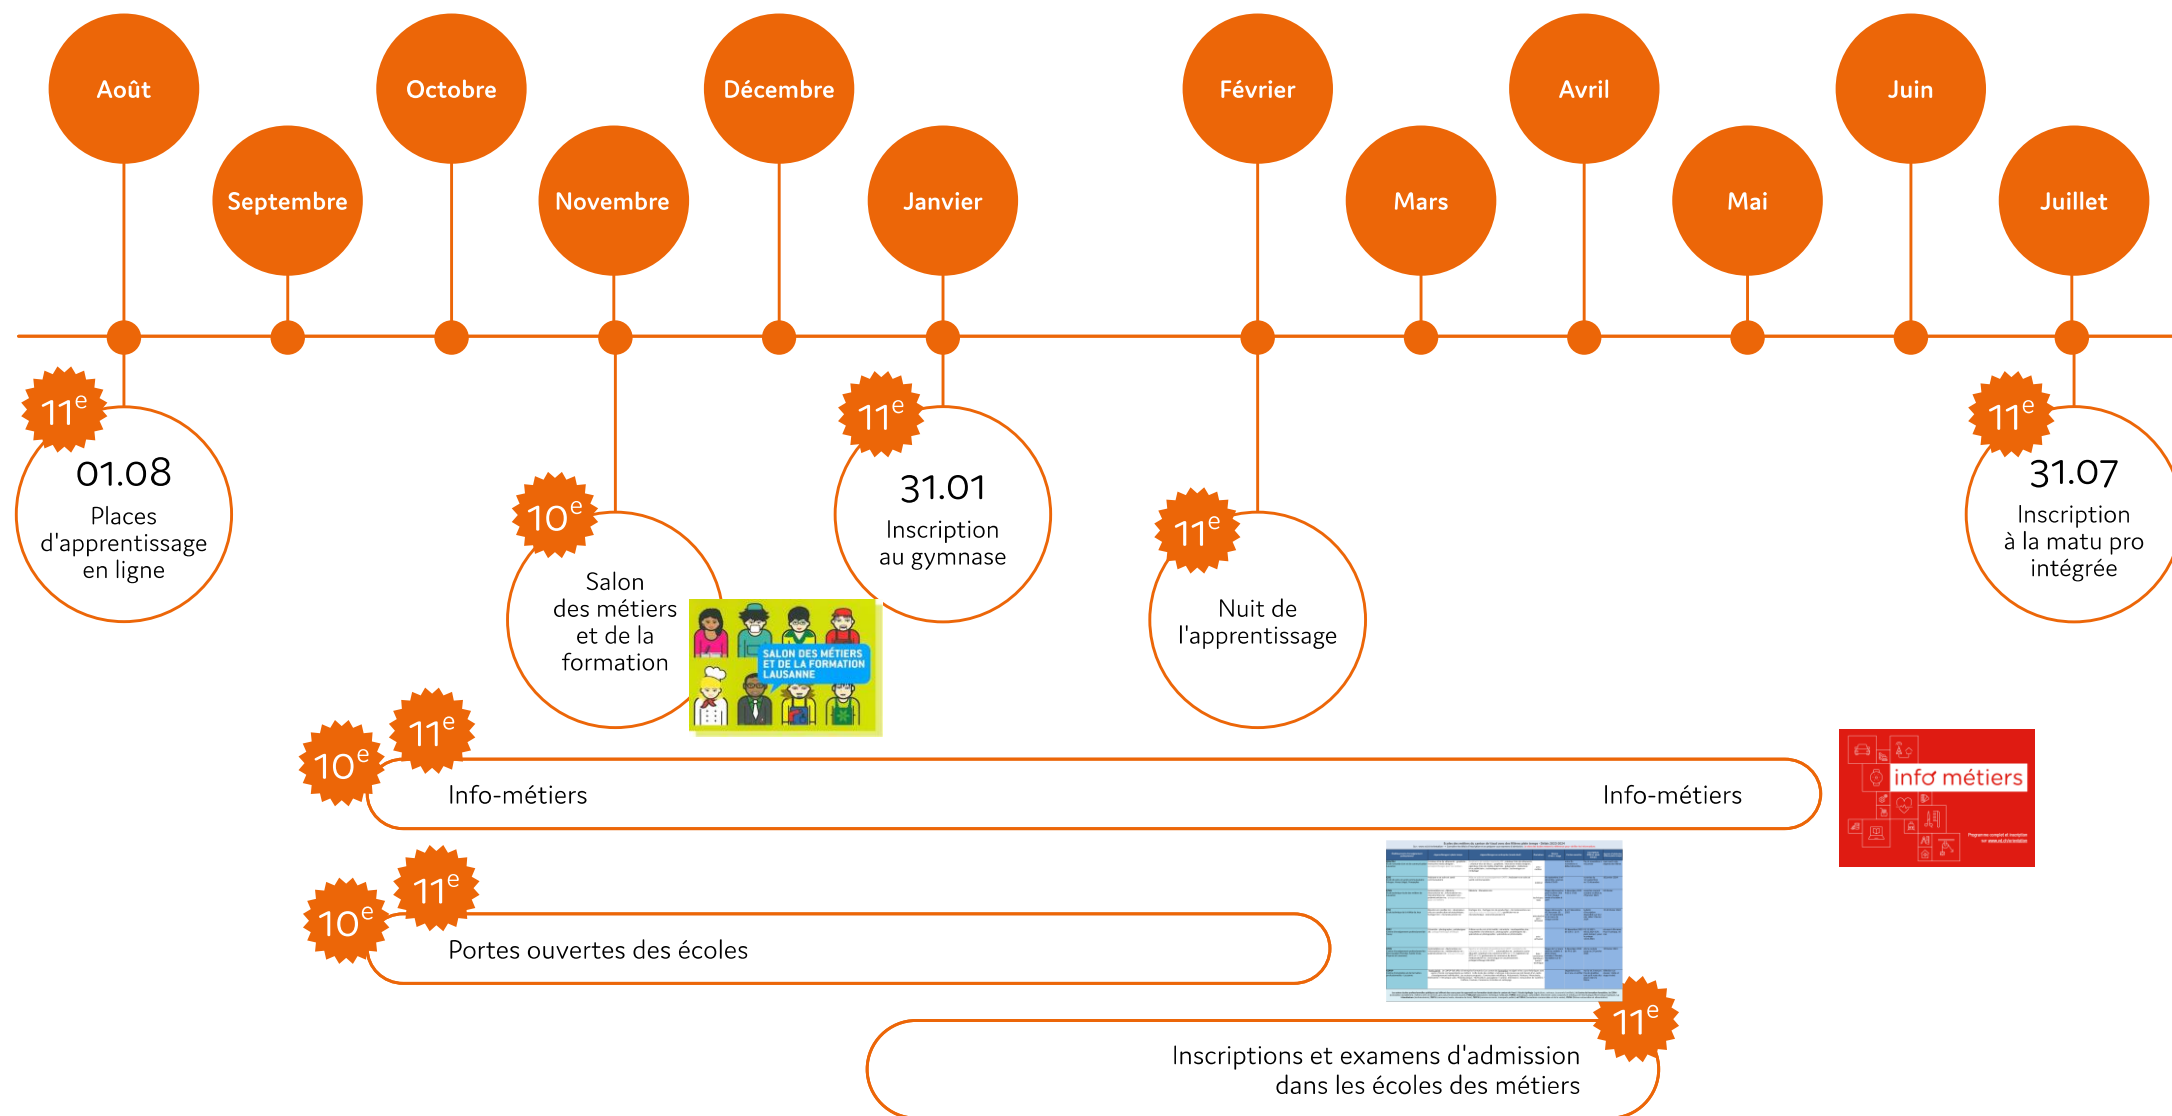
Août
Septembre
Octobre
Novembre
Décembre
Janvier
Février
Mars
Avril
Mai
Juin
Juillet

$11^e$
01.08
Places d'apprentissage en ligne

$10^e$
Salon des métiers et de la formation

SALON DES MÉTIERS ET DE LA FORMATION LAUSANNE

$11^e$
31.01
Inscription au gymnase

$11^e$
Nuit de l'apprentissage

$11^e$
31.07
Inscription à la matu pro intégrée

$10^e$ $11^e$
Info-métiers
Info-métiers

info métiers

$10^e$ $11^e$
Portes ouvertes des écoles

$11^e$
Inscriptions et examens d'admission dans les écoles des métiers